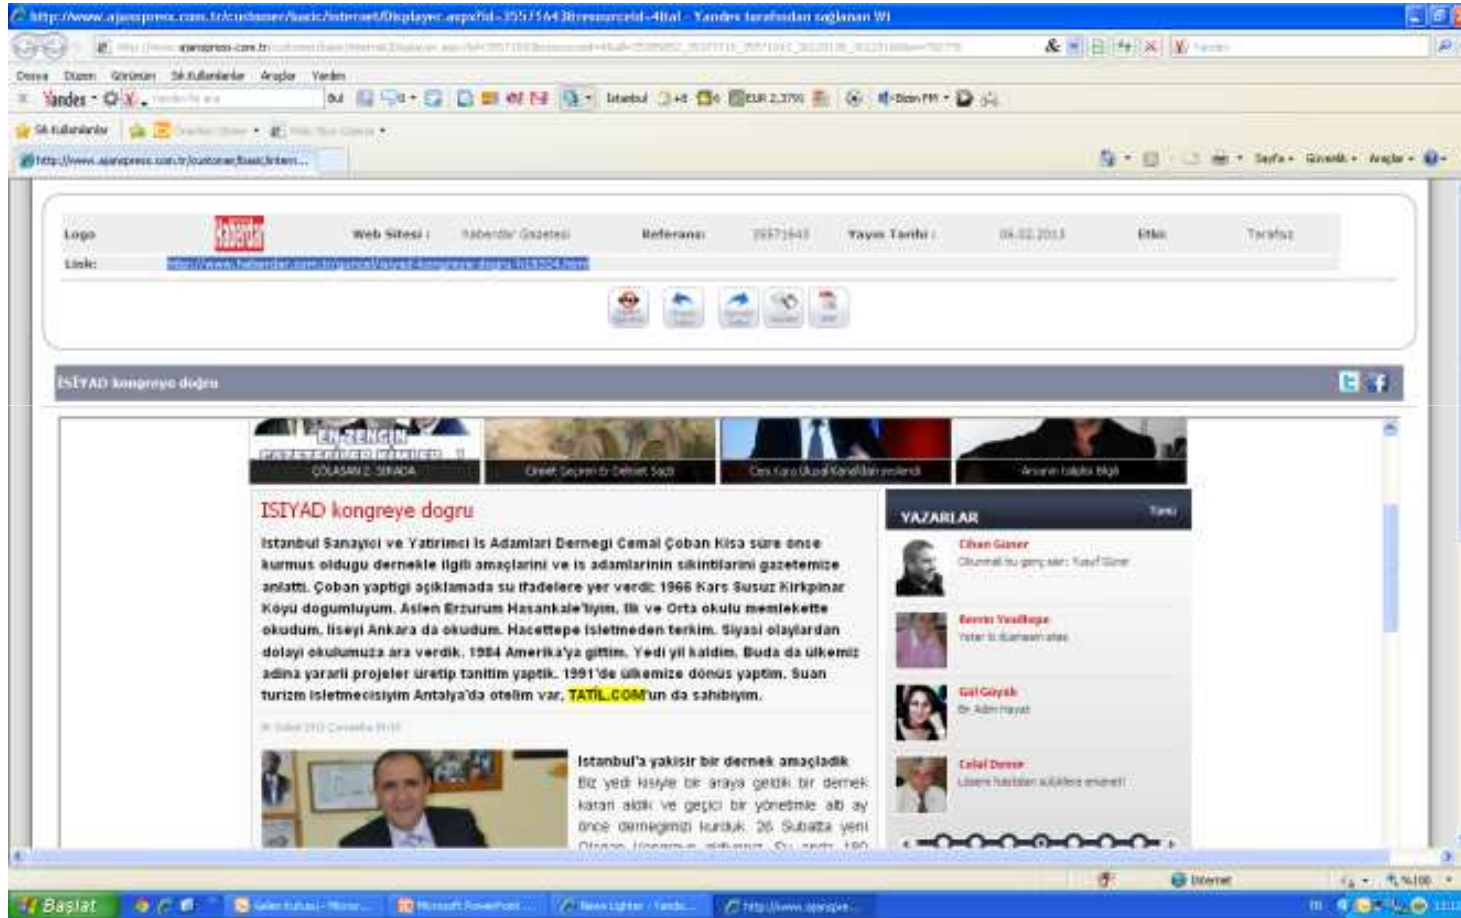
http://www.ajanspress.com.tr/customer/basic/Internet/Displayer.aspx?id=35571643&resourceid=4&al - Yandex tarafından sağlanan Wi

Dosya Düzen Görünüm Sık Kullanılanlar Araçlar Yardım

Yandex

Bul

İstanbul

EUR 2,3791

Sık Kullanılanlar

http://www.ajanspress.com.tr/customer/basic/intern...

Sayfa Güvenlik Araçlar

Logo Web Sitesi : haberdar Gazetesi Referans: 35571643 Yayın Tarihi : 06.02.2013 Etki: Taraftız

Link: http://www.haberdar.com.tr/guncel/isiyad-kongreye-dogru-h15204.html

İSİYAD kongreye doğru

EN ZENGİN

ÇOLAŞAN 2. SIRADA

Cinnet Geçiren Er Dehşet Saçtı

Anların talipler Bilgili

ISIYAD kongreye dogru

Istanbul Sanayici ve Yatirimci Is Adamlari Dernegi Cemal Çoban Kisa süre önce kurmus oldugu dernekle ilgili amaçlarini ve is adamlarinin sikintilarini gazetemize anlatti. Çoban yaptigi açiklamada su ifadelere yer verdi: 1966 Kars Susuz Kirkpinar Köyü dogumluyum. Aslen Erzurum Hasankale'liyim. Ilk ve Orta okulu memlekette okudum, liseyi Ankara da okudum. Hacettepe Isletmeden terkim. Siyasi olaylardan dolayi okulumuza ara verdik. 1984 Amerika'ya gittim. Yedi yil kaldim. Buda da ülkemiz adina yararli projeler üretip tanitim yaptik. 1991'de ülkemize dönüs yaptim. Suan turizm isletmecisiyim Antalya'da otelim var. TATİL.COM'un da sahibiyim.

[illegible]

Istanbul'a yakisir bir dernek amaçladik

Biz yedi kisiyle bir araya geldik bir dernek karari aldik ve geçici bir yönetimle ab ay önce dernegimizi kurduk. 26 Subatta yeni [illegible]

YAZARLAR

Cihan Güner

Bennu Yeşiltepe

Gül Göyçek

Celal Demir

İnternet

%100

Başlat

Microsoft PowerPoint

http://www.ajanspre...